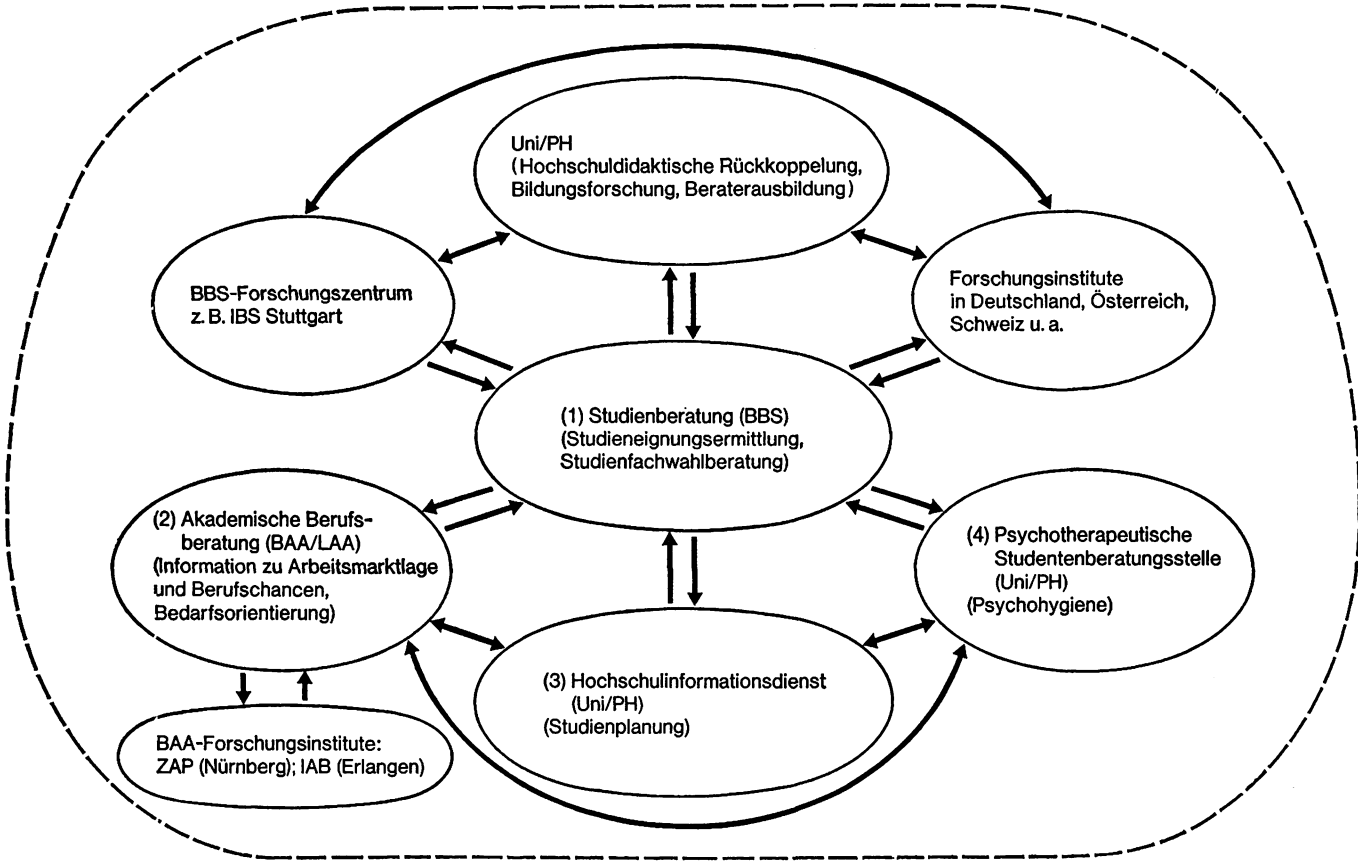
Uni/PH
(Hochschuldidaktische Rückkoppelung, Bildungsforschung, Beraterausbildung)

BBS-Forschungszentrum
z. B. IBS Stuttgart

Forschungsinstitute
in Deutschland, Österreich, Schweiz u. a.

(1) Studienberatung (BBS)
(Studieneignungsermittlung, Studienfachwahlberatung)

(2) Akademische Berufsberatung (BAA/LAA)
(Information zu Arbeitsmarktlage und Berufschancen, Bedarfsorientierung)

(4) Psychotherapeutische Studentenberatungsstelle (Uni/PH)
(Psychohygiene)

(3) Hochschulinformationsdienst (Uni/PH)
(Studienplanung)

BAA-Forschungsinstitute:
ZAP (Nürnberg); IAB (Erlangen)